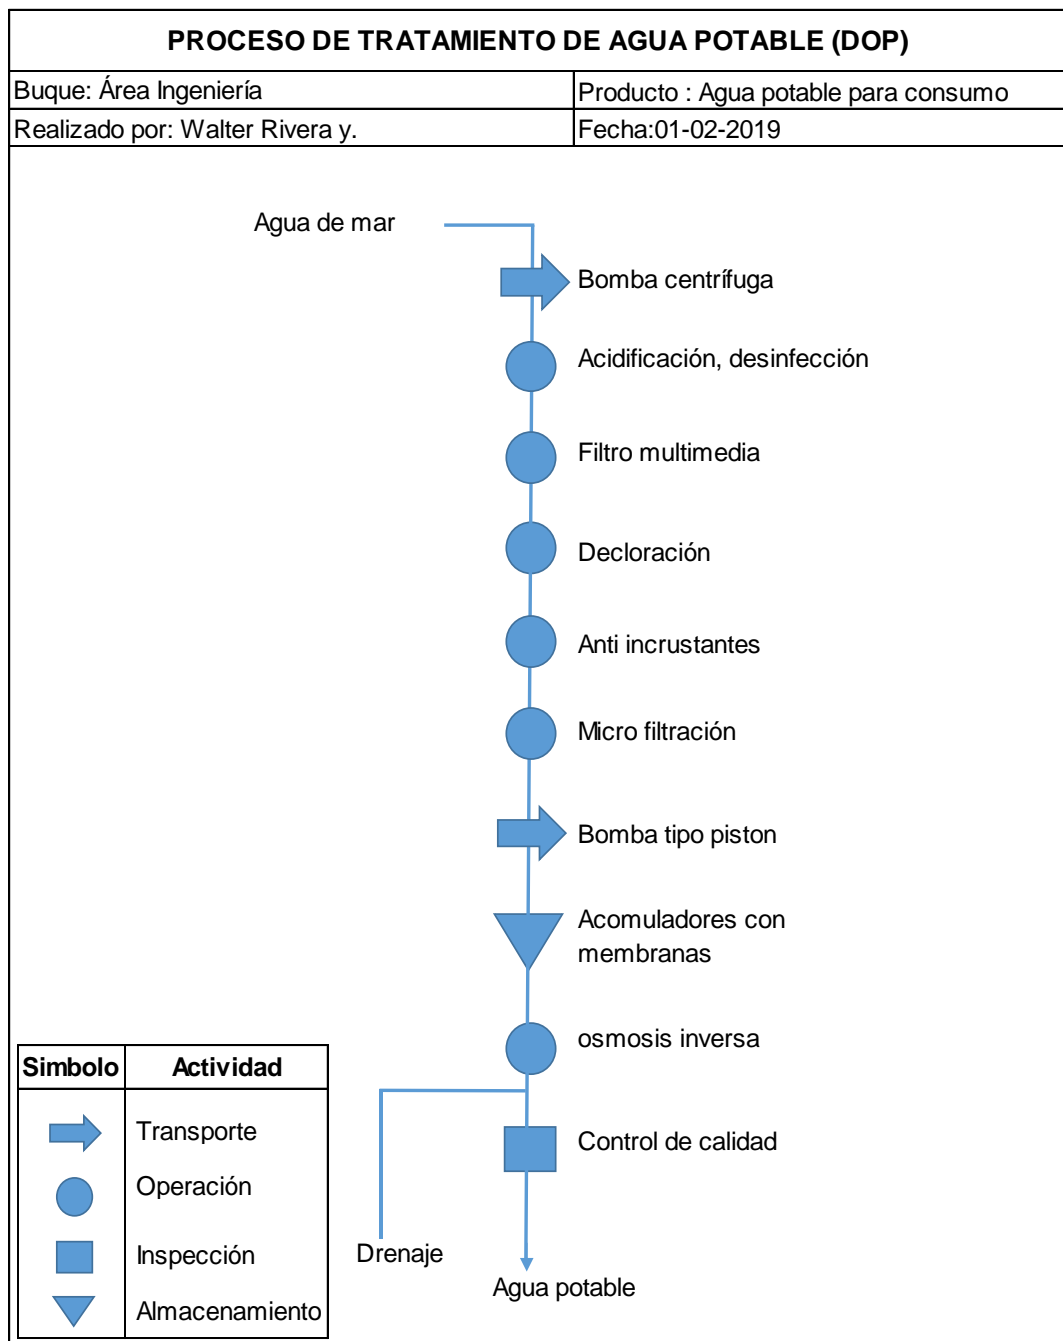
PROCESO DE TRATAMIENTO DE AGUA POTABLE (DOP)

| Buque: Área Ingeniería | Producto : Agua potable para consumo |
|---|---|
| Realizado por: Walter Rivera y. | Fecha:01-02-2019 |

Agua de mar

Bomba centrífuga

Acidificación, desinfección

Filtro multimedia

Decloración

Anti incrustantes

Micro filtración

Bomba tipo piston

Acomuladores con membranas

osmosis inversa

Control de calidad

Drenaje

Agua potable

| Simbolo | Actividad |
|---|---|
| | Transporte |
| | Operación |
| | Inspección |
| | Almacenamiento |